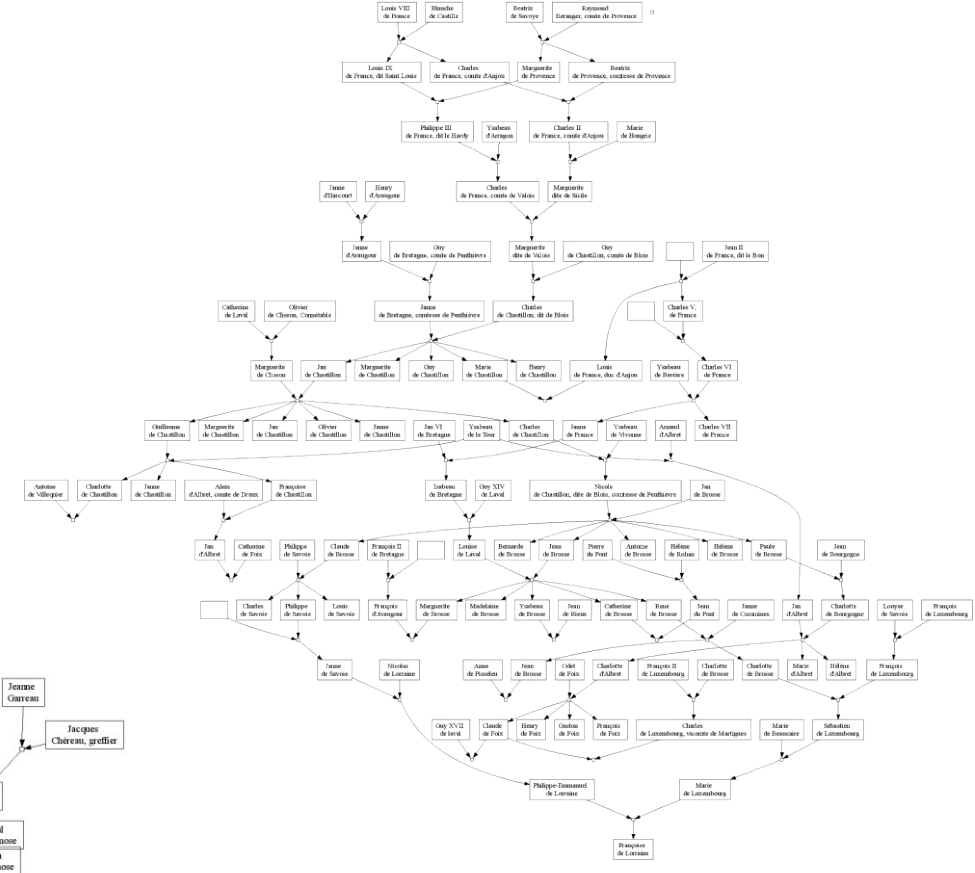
Louis VIII de France

Blanche de Castille

Beatrix de Savoye

Raymond Beranger, comte de Provence

Louis IX de France, dit Saint Louis

Charles de France, comte d'Anjou

Marguerite de Provence

Beatrix de Provence, comtesse de Provence

Philippe III de France, dit le Hardy

Ysabeau d'Arragon

Charles II de France, comte d'Anjou

Marie de Hongrie

Jeanne d'Harcourt

Henry d'Avaugour

Charles de France, comte de Valois

Marguerite dite de Sicile

Jeanne d'Avaugour

Guy de Bretagne, comte de Penthièvre

Marguerite dite de Valois

Guy de Chastillon, comte de Blois

Jean II de France, dit le Bon

Catherine de Laval

Olivier de Clisson, Connétable

Jeanne de Bretagne, comtesse de Penthièvre

Charles de Chastillon, dit de Blois

Charles V, de France

Marguerite de Clisson

Jan de Chastillon

Marguerite de Chastillon

Guy de Chastillon

Marie de Chastillon

Henry de Chastillon

Louis de France, duc d'Anjou

Ysabeau de Bavière

Charles VI de France

Guillaume de Chastillon

Marguerite de Chastillon

Jan de Chastillon

Olivier de Chastillon

Jeanne de Chastillon

Jan VI de Bretagne

Ysabeau de la Tour

Charles de Chastillon

Jeanne de France

Ysabeau de Vivonne

Arnaud d'Albret

Charles VII de France

Antoine de Villequier

Charlotte de Chastillon

Jeanne de Chastillon

Alain d'Albret, comte de Dreux

Françoise de Chastillon

Isabeau de Bretagne

Guy XIV de Laval

Nicole de Chastillon, dite de Blois, comtesse de Penthièvre

Jan de Brosse

Jan d'Albret

Catherine de Foix

Philippe Savoie

Claude de Brosse

François II de Bretagne

Louise de Laval

Bernarde de Brosse

Jean de Brosse

Pierre du Pont

Antoine de Brosse

Hélène de Rohan

Hélène de Brosse

Paule de Brosse

Jean de Bourgogne

Charles de Savoie

Philippe de Savoie

Louis de Savoie

François d'Avaugour

Marguerite de Brosse

Madeleine de Brosse

Ysabeau de Brosse

Jean de Rieux

Catherine de Brosse

René de Brosse

Jean du Pont

Jeanne de Commines

Jan d'Albret

Charlotte de Bourgogne

Louyse de Savoie

François de Luxembourg

Jeanne de Savoie

Nicolas de Lorraine

Anne de Pisseleu

Jean de Brosse

Odet de Foix

Charlotte d'Albret

François II de Luxembourg

Charlotte de Brosse

Charlotte de Brosse

Marie d'Albret

Hélène d'Albret

François de Luxembourg

Guy XVII de laval

Claude de Foix

Henry de Foix

Gaston de Foix

François de Foix

Charles de Luxembourg, vicomte de Martigues

Marie de Beaucaire

Sébastien de Luxembourg

Philippe-Emmanuel de Lorraine

Marie de Luxembourg

Françoise de Lorraine

Jeanne Garreau

Jacques Chéreau, greffier

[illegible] Brosse

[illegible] Brosse